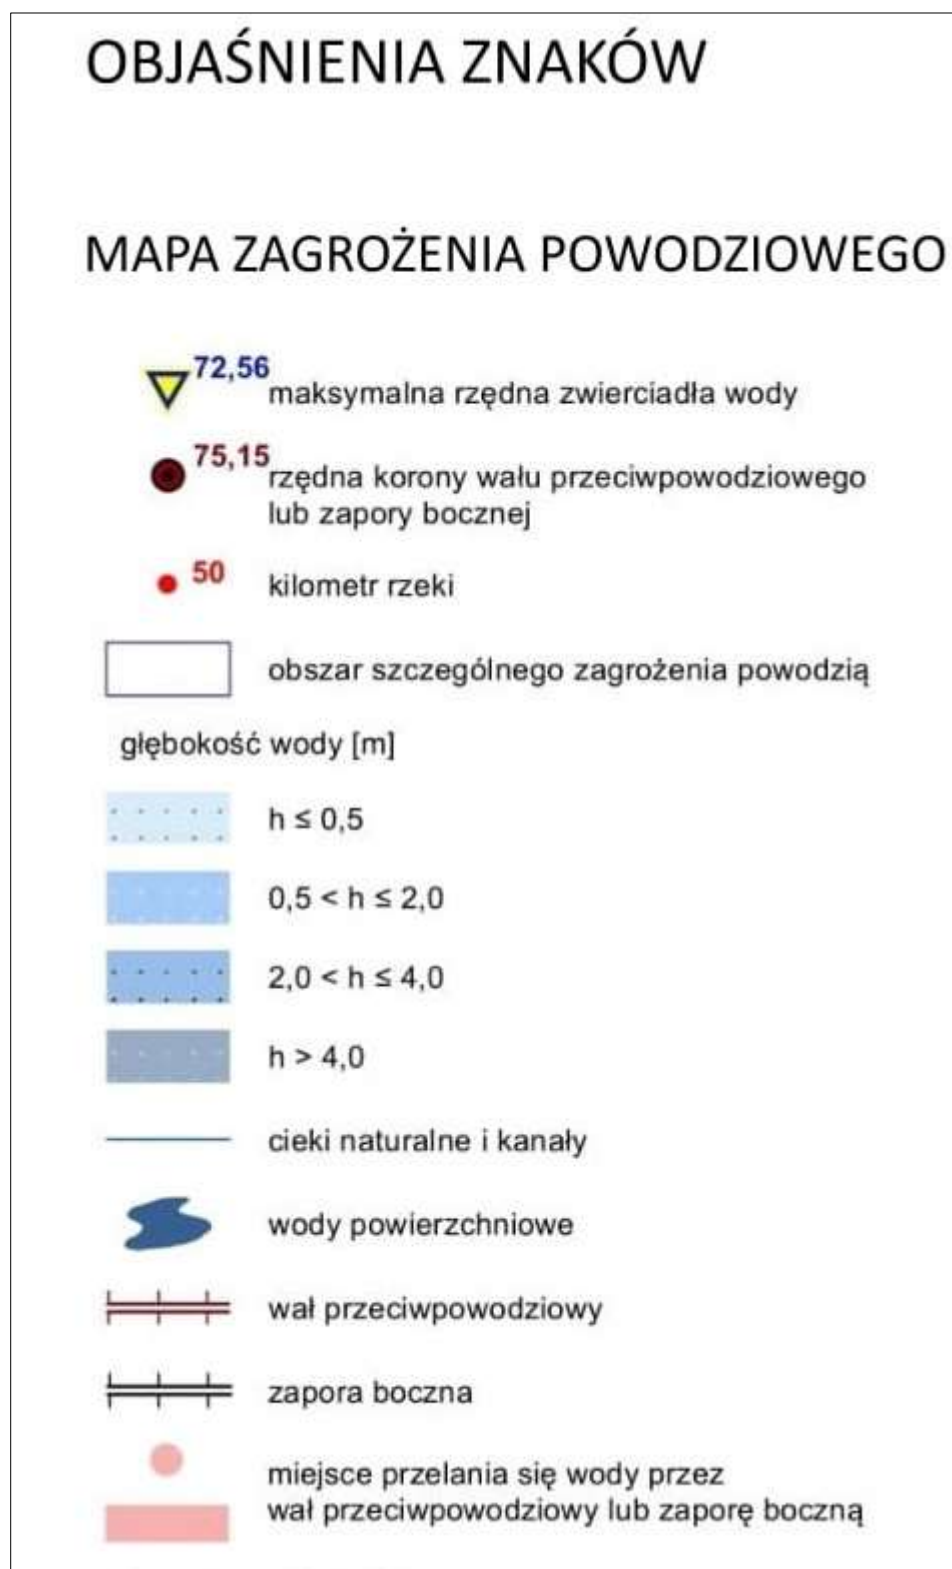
OBJAŚNIENIA ZNAKÓW

MAPA ZAGROŻENIA POWODZIOWEGO

72,56 maksymalna rzędna zwierciadła wody

75,15 rzędna korony wału przeciwpowodziowego lub zapory bocznej

50 kilometr rzeki

obszar szczególnego zagrożenia powodzią

głębokość wody [m]

$h \leq 0{,}5$

$0{,}5 < h \leq 2{,}0$

$2{,}0 < h \leq 4{,}0$

$h > 4{,}0$

cieki naturalne i kanały

wody powierzchniowe

wał przeciwpowodziowy

zapora boczna

miejsce przelania się wody przez wał przeciwpowodziowy lub zaporę boczną